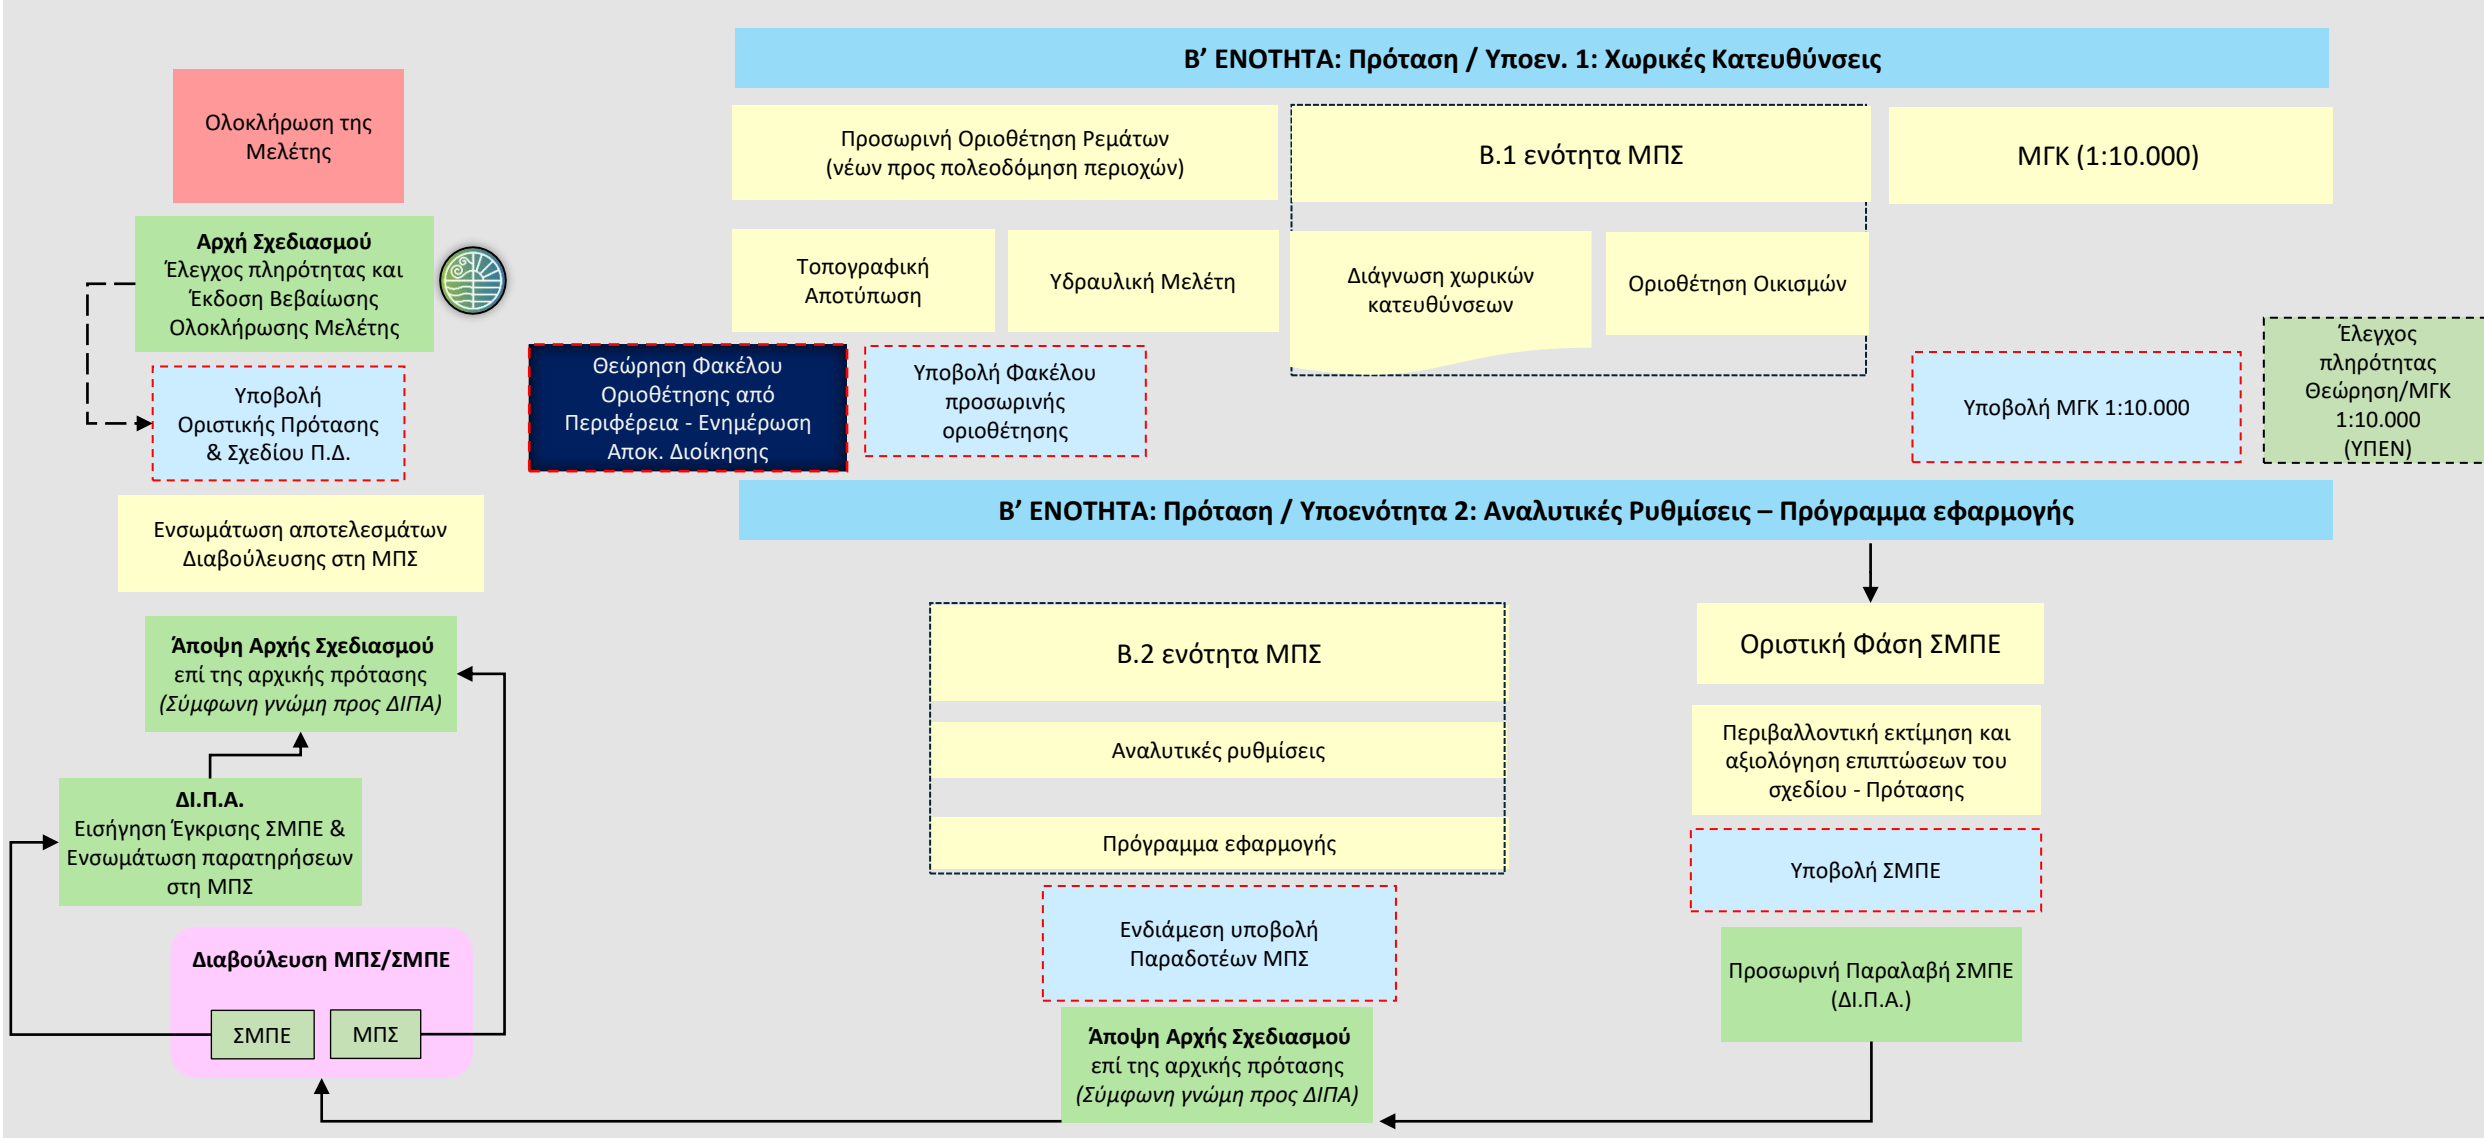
Ολοκλήρωση της Μελέτης

**Αρχή Σχεδιασμού**
Έλεγχος πληρότητας και Έκδοση Βεβαίωσης Ολοκλήρωσης Μελέτης

Υποβολή Οριστικής Πρότασης & Σχεδίου Π.Δ.

Ενσωμάτωση αποτελεσμάτων Διαβούλευσης στη ΜΠΣ

**Άποψη Αρχής Σχεδιασμού**
επί της αρχικής πρότασης
*(Σύμφωνη γνώμη προς ΔΙΠΑ)*

**ΔΙ.Π.Α.**
Εισήγηση Έγκρισης ΣΜΠΕ & Ενσωμάτωση παρατηρήσεων στη ΜΠΣ

**Διαβούλευση ΜΠΣ/ΣΜΠΕ**
ΣΜΠΕ
ΜΠΣ

**Β’ ΕΝΟΤΗΤΑ: Πρόταση / Υποεν. 1: Χωρικές Κατευθύνσεις**

Προσωρινή Οριοθέτηση Ρεμάτων (νέων προς πολεοδόμηση περιοχών)

Β.1 ενότητα ΜΠΣ

ΜΓΚ (1:10.000)

Τοπογραφική Αποτύπωση

Υδραυλική Μελέτη

Διάγνωση χωρικών κατευθύνσεων

Οριοθέτηση Οικισμών

Θεώρηση Φακέλου Οριοθέτησης από Περιφέρεια - Ενημέρωση Αποκ. Διοίκησης

Υποβολή Φακέλου προσωρινής οριοθέτησης

Υποβολή ΜΓΚ 1:10.000

Έλεγχος πληρότητας Θεώρηση/ΜΓΚ 1:10.000 (ΥΠΕΝ)

**Β’ ΕΝΟΤΗΤΑ: Πρόταση / Υποενότητα 2: Αναλυτικές Ρυθμίσεις – Πρόγραμμα εφαρμογής**

Β.2 ενότητα ΜΠΣ

Αναλυτικές ρυθμίσεις

Πρόγραμμα εφαρμογής

Ενδιάμεση υποβολή Παραδοτέων ΜΠΣ

**Άποψη Αρχής Σχεδιασμού**
επί της αρχικής πρότασης
*(Σύμφωνη γνώμη προς ΔΙΠΑ)*

Οριστική Φάση ΣΜΠΕ

Περιβαλλοντική εκτίμηση και αξιολόγηση επιπτώσεων του σχεδίου - Πρότασης

Υποβολή ΣΜΠΕ

Προσωρινή Παραλαβή ΣΜΠΕ (ΔΙ.Π.Α.)